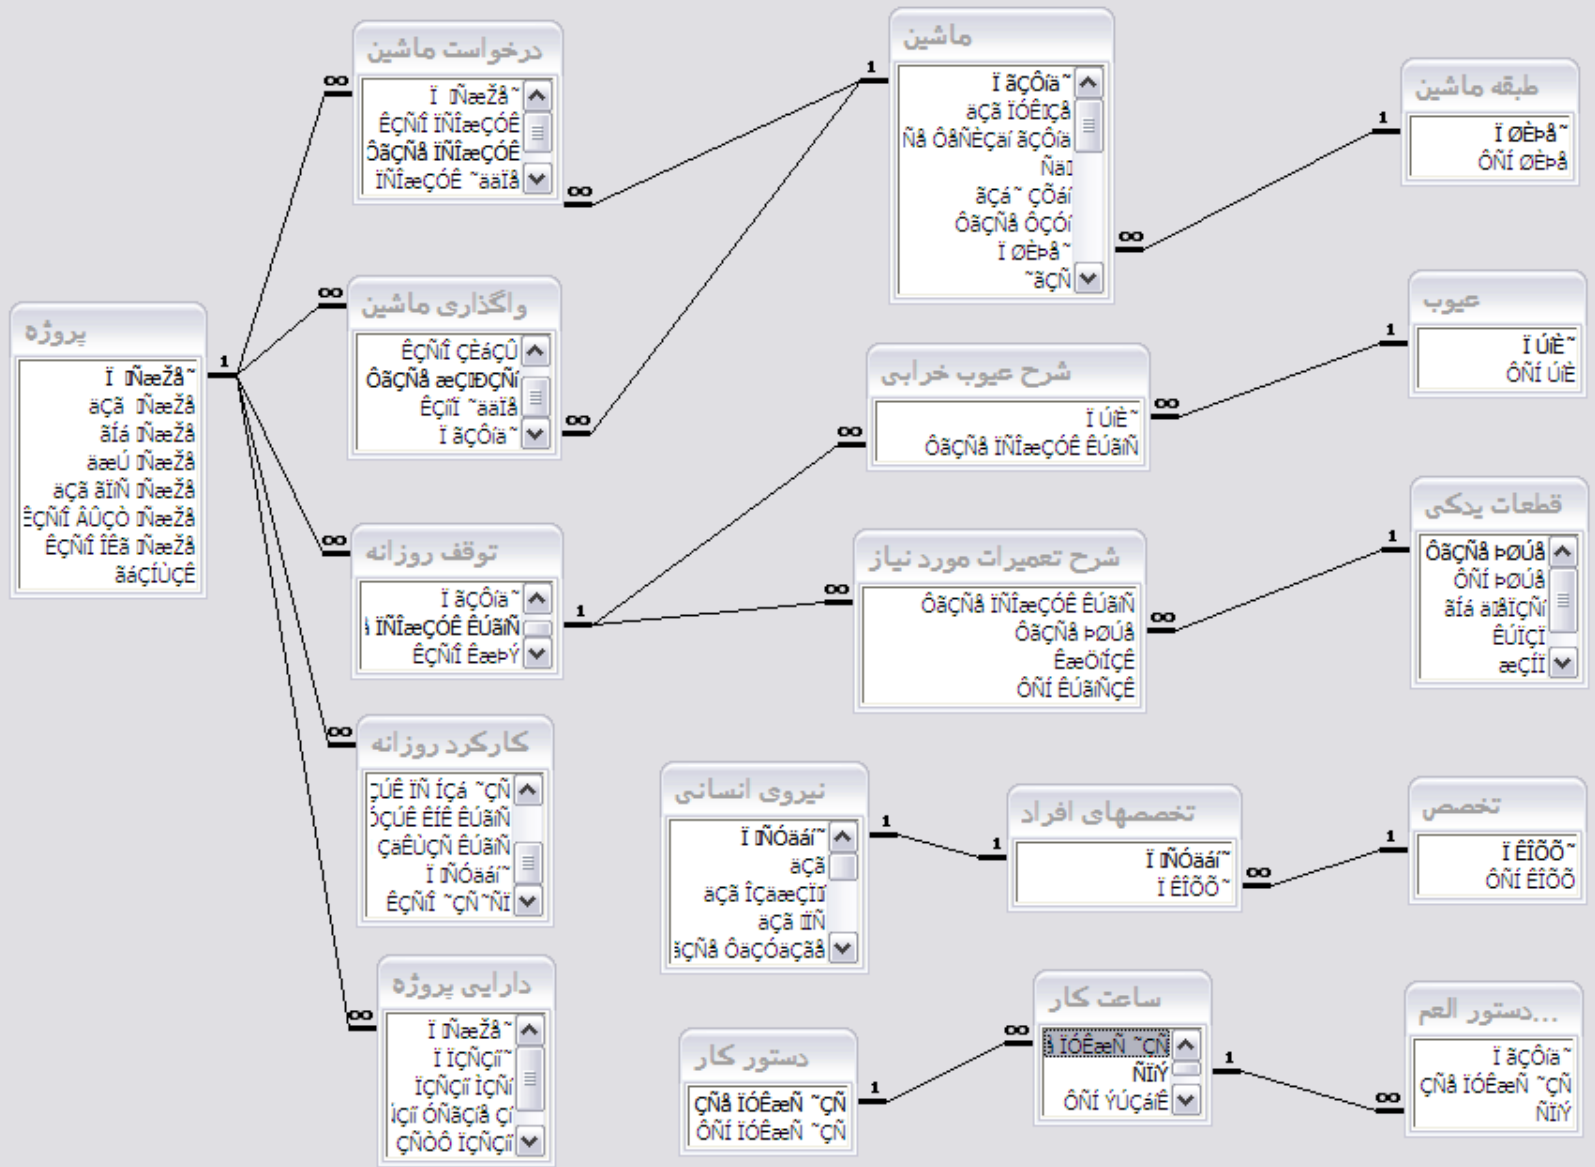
درخواست ماشین
Ï ÏÑæŽå˜
ÊÇÑíÎ ÏÑÎæÇÓÊ
ÔãÇÑå ÏÑÎæÇÓÊ
ÏÑÎæÇÓÊ ˜ääÏå

ماشین
Ï ãÇÔíä˜
äÇã ÏÓÊÇå
Ñå ÔãÇÑÈÇä ãÇÔíä
ÑäÏ
äÇã ˜ÇÑÎÇä
ÔãÇÑå ÔÇÓí
Ï ØÈÞå˜
˜ÇÑ

طبقه ماشین
Ï ØÈÞå˜
ÔÑÍ ØÈÞå

پروژه
Ï ÏÑæŽå˜
äÇã ÏÑæŽå
ãÍá ÏÑæŽå
äæÚ ÏÑæŽå
äÇã ãÏíÑ ÏÑæŽå
ÊÇÑíÎ ÂÛÇÒ ÏÑæŽå
ÊÇÑíÎ ÎÊã ÏÑæŽå
ãáÇÍÙÇÊ

واگذاری ماشین
ÊÇÑíÎ ÇÈáÇÛ
ÔãÇÑå æÇÐÇÑí
ÊÇÑíÎ ˜ääÏå
Ï ãÇÔíä˜

شرح عیوب خرابی
Ï ÚíÈ˜
ÔãÇÑå ÏÑÎæÇÓÊ ÊÚãíÑ

عیوب
Ï ÚíÈ˜
ÔÑÍ ÚíÈ

توقف روزانه
Ï ãÇÔíä˜
ÏÑÎæÇÓÊ ÊÚãíÑ
ÊÇÑíÎ ÊæÞÝ

شرح تعمیرات مورد نیاز
ÔãÇÑå ÏÑÎæÇÓÊ ÊÚãíÑ
ÔãÇÑå ÞØÚå
ÊæÖíÍÇÊ
ÔÑÍ ÊÚãíÑÇÊ

قطعات یدکی
ÔãÇÑå ÞØÚå
ÔÑÍ ÞØÚå
ãÍá äæåÏÇÑí
ÊÚÏÇÏ
æÇÍÏ

کارکرد روزانه
ÇÚÊ ÏÑ ÍÇá ˜ÇÑ
ÇÚÊ ÈÚÏ ÊÚãíÑ
ÇÈÊÏÇ ÊÚãíÑ
Ï ÏÑÓäá˜
ÊÇÑíÎ ˜ÇÑ˜ÑÏ

نیروی انسانی
Ï ÏÑÓäá˜
äÇã
äÇã ÎÇäæÇÏí
äÇã ÏÏÑ
ãÇÑå ÔäÇÓäÇãå

تخصصهای افراد
Ï ÏÑÓäá˜
Ï ÊÎÕÕ˜

تخصص
Ï ÊÎÕÕ˜
ÔÑÍ ÊÎÕÕ

دارایی پروژه
Ï ÏÑæŽå˜
Ï ÏÇÑÇí˜
ÏÇÑÇí ÏÇÑÇí
ÇÑí ÔãÇÑå ÇÑ
ÇÑÒÔ ÏÇÑÇí

دستور کار
ÇÑå ÏÓÊæÑ ˜ÇÑ
ÔÑÍ ÏÓÊæÑ ˜ÇÑ

ساعت کار
å ÏÓÊæÑ ˜ÇÑ
ÑÏíÝ
ÔÑÍ ÝÚÇáíÊ

...دستور العم
Ï ãÇÔíä˜
ÇÑå ÏÓÊæÑ ˜ÇÑ
ÑÏíÝ

1
∞